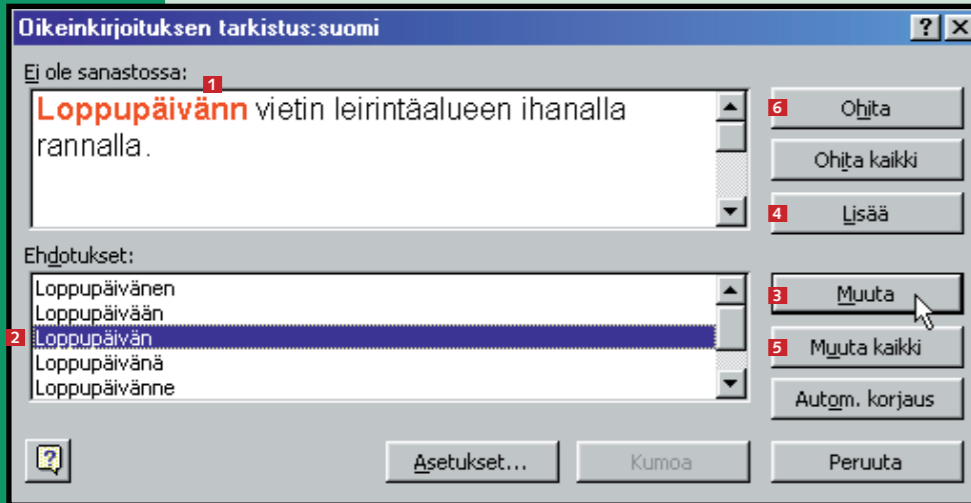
Oikeinkirjoituksen tarkistus:suomi

?

Ei ole sanastossa:

1

Loppupäivänn vietin leirintäalueen ihanalla rannalla.

6 Ohita

Ohita kaikki

4 Lisää

Ehdotukset:

Loppupäivänen
Loppupäivään
2 Loppupäivän
Loppupäivänä
Loppupäivänne

3 Muuta

5 Muuta kaikki

Autom. korjaus

Asetukset...

Kumoa

Peruuta